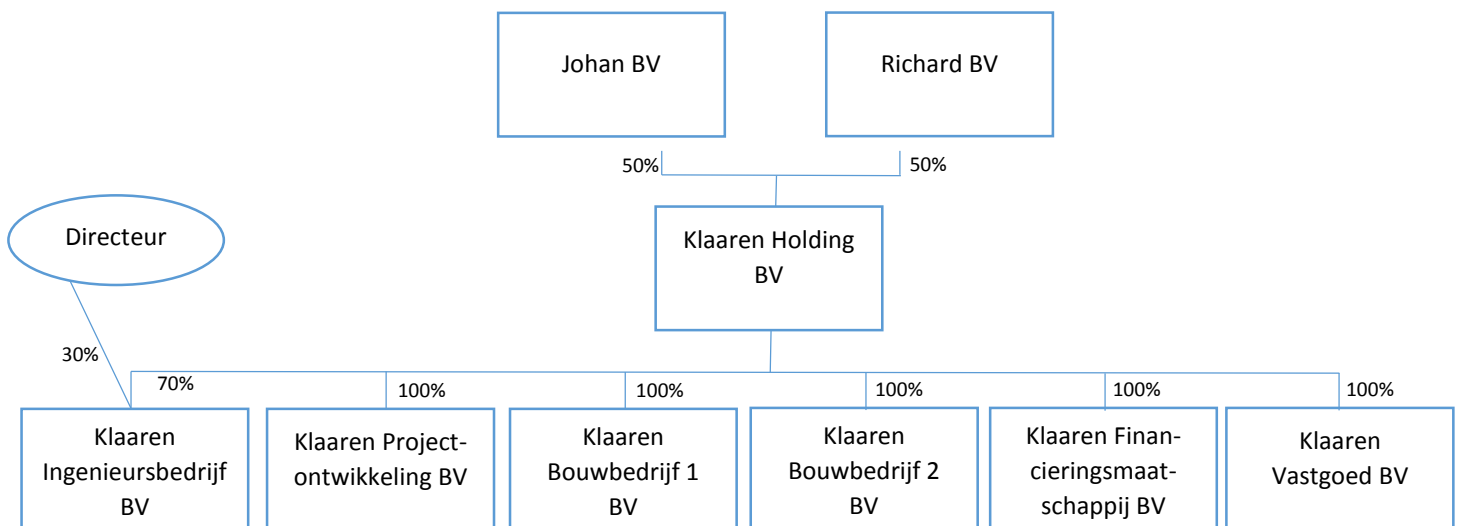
Johan BV

Richard BV

50%

50%

Directeur

Klaaren Holding BV

30%

70%

100%

100%

100%

100%

100%

Klaaren Ingenieursbedrijf BV

Klaaren Projectontwikkeling BV

Klaaren Bouwbedrijf 1 BV

Klaaren Bouwbedrijf 2 BV

Klaaren Financieringsmaatschappij BV

Klaaren Vastgoed BV